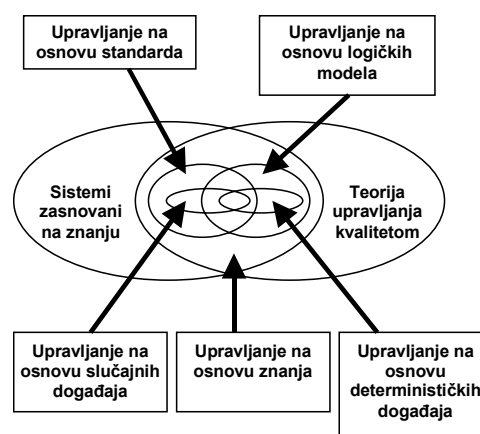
Upravljanje na osnovu standarda

Upravljanje na osnovu logičkih modela

Sistemi zasnovani na znanju

Teorija upravljanja kvalitetom

Upravljanje na osnovu slučajnih događaja

Upravljanje na osnovu znanja

Upravljanje na osnovu determinističkih događaja